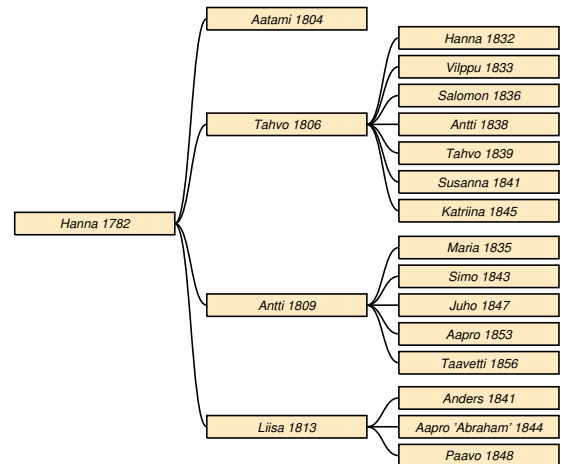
Hanna 1782

Aatami 1804

Tahvo 1806

Hanna 1832
Vilppu 1833
Salomon 1836
Antti 1838
Tahvo 1839
Susanna 1841
Katriina 1845

Antti 1809

Maria 1835
Simo 1843
Juho 1847
Aapro 1853
Taavetti 1856

Liisa 1813

Anders 1841
Aapro 'Abraham' 1844
Paavo 1848